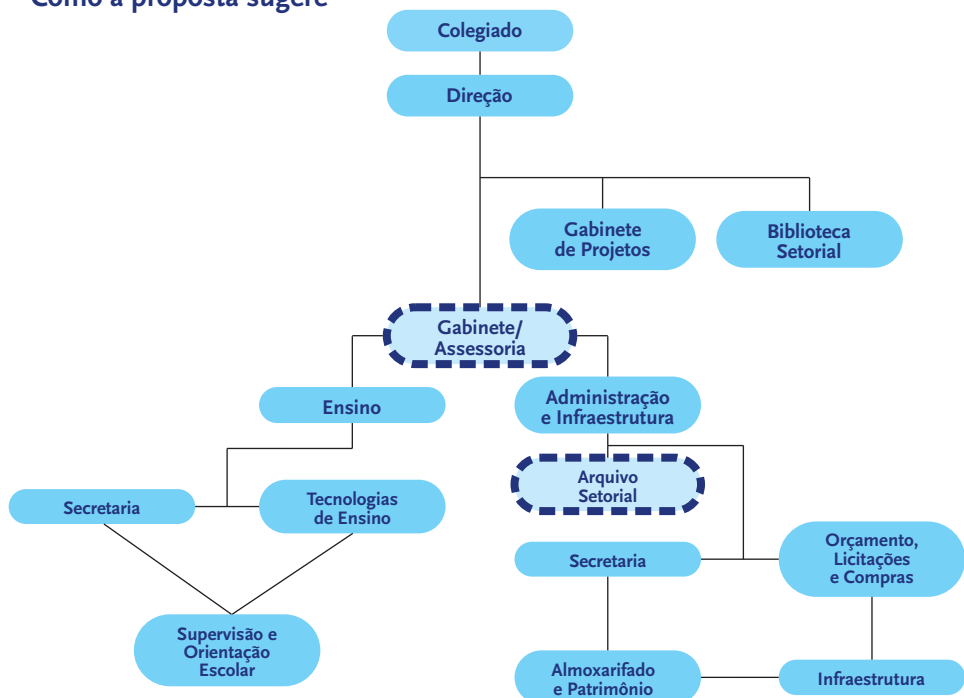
Como a proposta sugere

Colegiado

Direção

Gabinete de Projetos

Biblioteca Setorial

Gabinete/ Assessoria

Ensino

Administração e Infraestrutura

Arquivo Setorial

Secretaria

Tecnologias de Ensino

Secretaria

Orçamento, Licitações e Compras

Supervisão e Orientação Escolar

Almoxarifado e Patrimônio

Infraestrutura